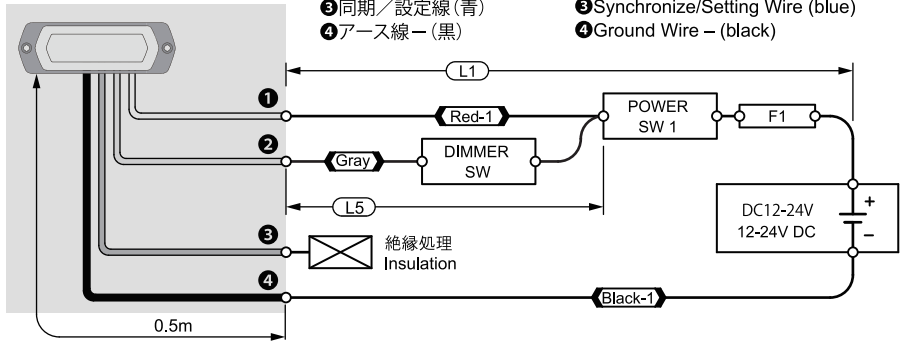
❸同期／設定線（青）
❹アース線－（黒）

❸Synchronize/Setting Wire (blue)
❹Ground Wire – (black)

L1

❶
Red-1
POWER SW 1
F1

❷
Gray
DIMMER SW

L5

DC12-24V
12-24V DC
+
–

❸
絶縁処理
Insulation

❹
Black-1

0.5m